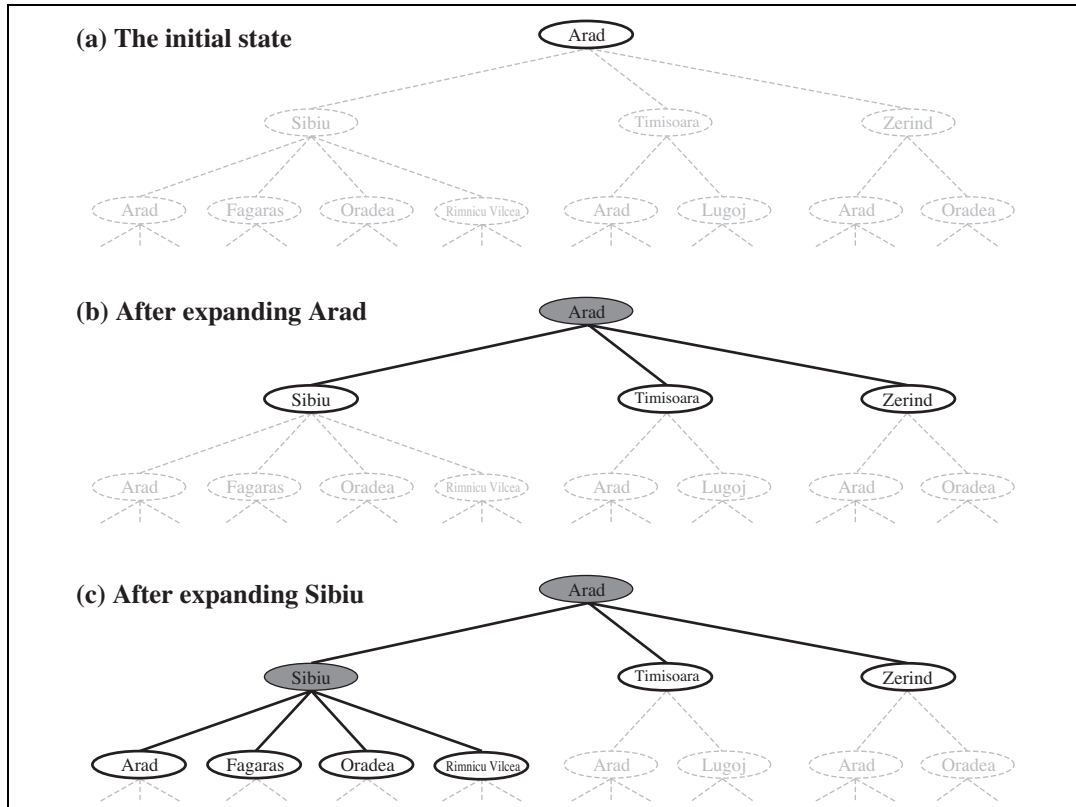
(a) The initial state

Arad

Sibiu Timisoara Zerind

Arad Fagaras Oradea Rimnicu Vilcea Arad Lugoj Arad Oradea

(b) After expanding Arad

Arad

Sibiu Timisoara Zerind

Arad Fagaras Oradea Rimnicu Vilcea Arad Lugoj Arad Oradea

(c) After expanding Sibiu

Arad

Sibiu Timisoara Zerind

Arad Fagaras Oradea Rimnicu Vilcea Arad Lugoj Arad Oradea